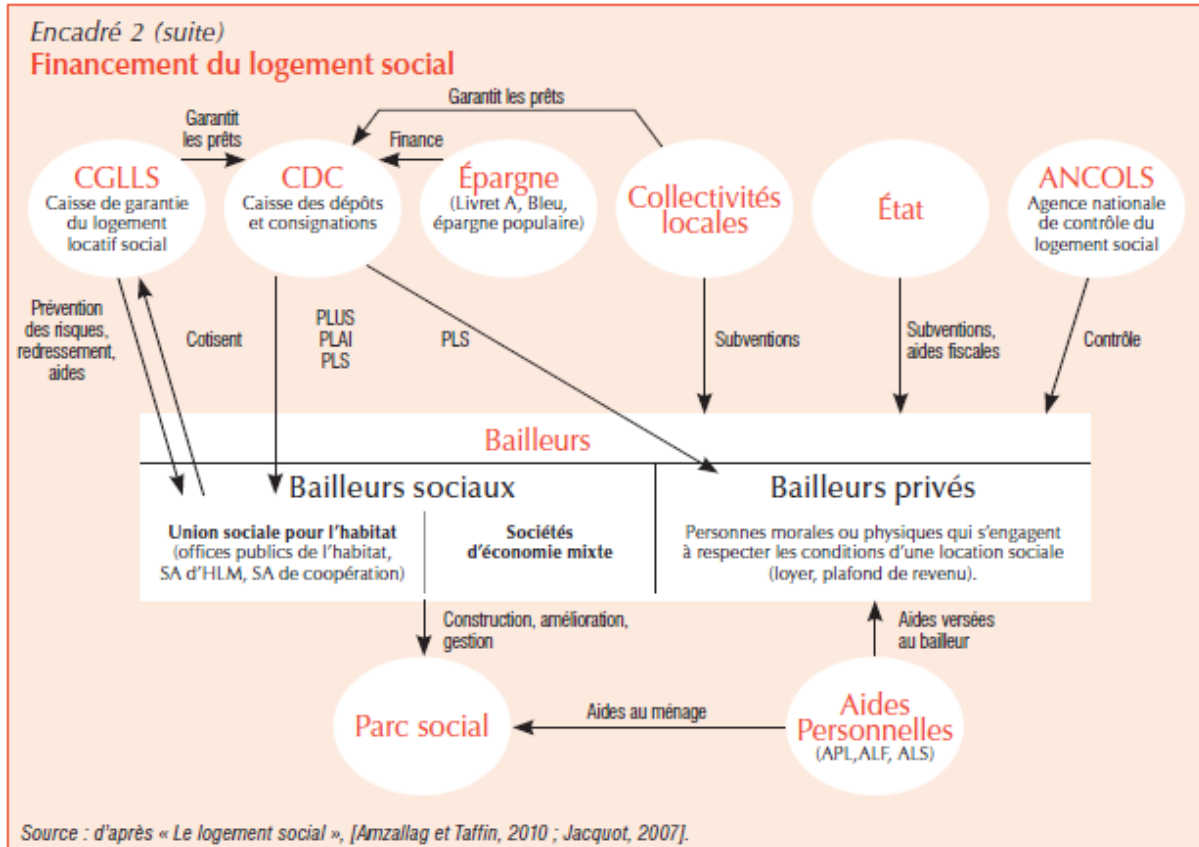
Encadré 2 (suite)
Financement du logement social

Garantit les prêts

Garantit les prêts

Finance

CGLLS
Caisse de garantie du logement locatif social

CDC
Caisse des dépôts et consignations

Épargne
(Livret A, Bleu, épargne populaire)

Collectivités locales

État

ANCOLS
Agence nationale de contrôle du logement social

Prévention des risques, redressement, aides

Cotisent

PLUS
PLAI
PLS

PLS

Subventions

Subventions, aides fiscales

Contrôle

Bailleurs

Bailleurs sociaux

Union sociale pour l'habitat
(offices publics de l'habitat, SA d'HLM, SA de coopération)

Sociétés d'économie mixte

Bailleurs privés

Personnes morales ou physiques qui s'engagent à respecter les conditions d'une location sociale (loyer, plafond de revenu).

Construction, amélioration, gestion

Aides versées au bailleur

Parc social

Aides au ménage

Aides Personnelles
(APL, ALF, ALS)

Source : d'après « Le logement social », [Amzallag et Taffin, 2010 ; Jacquot, 2007].